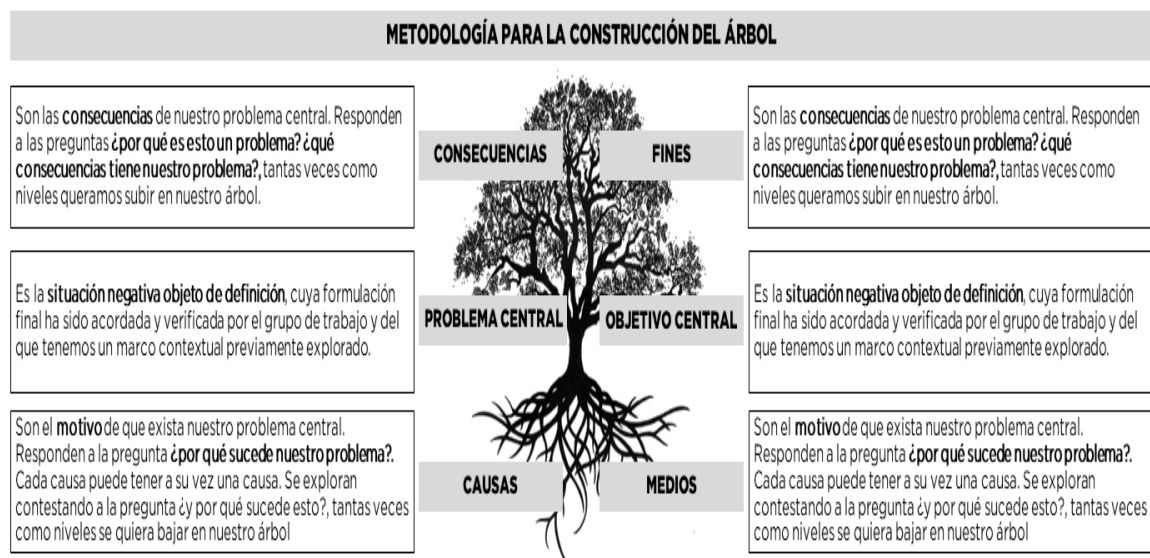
METODOLOGÍA PARA LA CONSTRUCCIÓN DEL ÁRBOL

Son las consecuencias de nuestro problema central. Responden a las preguntas ¿por qué es esto un problema? ¿qué consecuencias tiene nuestro problema?, tantas veces como niveles queramos subir en nuestro árbol.

CONSECUENCIAS

FINES

Son las consecuencias de nuestro problema central. Responden a las preguntas ¿por qué es esto un problema? ¿qué consecuencias tiene nuestro problema?, tantas veces como niveles queramos subir en nuestro árbol.

Es la situación negativa objeto de definición, cuya formulación final ha sido acordada y verificada por el grupo de trabajo y del que tenemos un marco contextual previamente explorado.

PROBLEMA CENTRAL

OBJETIVO CENTRAL

Es la situación negativa objeto de definición, cuya formulación final ha sido acordada y verificada por el grupo de trabajo y del que tenemos un marco contextual previamente explorado.

Son el motivo de que exista nuestro problema central. Responden a la pregunta ¿por qué sucede nuestro problema?. Cada causa puede tener a su vez una causa. Se exploran contestando a la pregunta ¿y por qué sucede esto?, tantas veces como niveles se quiera bajar en nuestro árbol

CAUSAS

MEDIOS

Son el motivo de que exista nuestro problema central. Responden a la pregunta ¿por qué sucede nuestro problema?. Cada causa puede tener a su vez una causa. Se exploran contestando a la pregunta ¿y por qué sucede esto?, tantas veces como niveles se quiera bajar en nuestro árbol